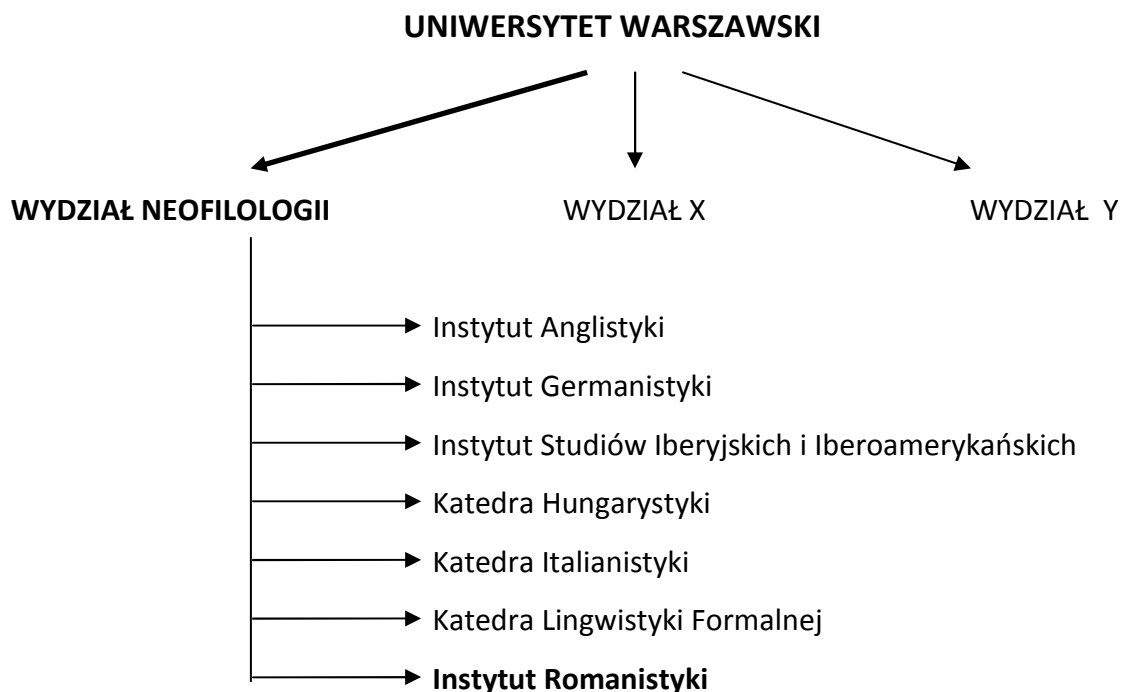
UNIWERSYTET WARSZAWSKI

WYDZIAŁ NEOFILOLOGII

WYDZIAŁ X

WYDZIAŁ Y

Instytut Anglistyki

Instytut Germanistyki

Instytut Studiów Iberyjskich i Iberoamerykańskich

Katedra Hungarystyki

Katedra Italianistyki

Katedra Lingwistyki Formalnej

Instytut Romanistyki